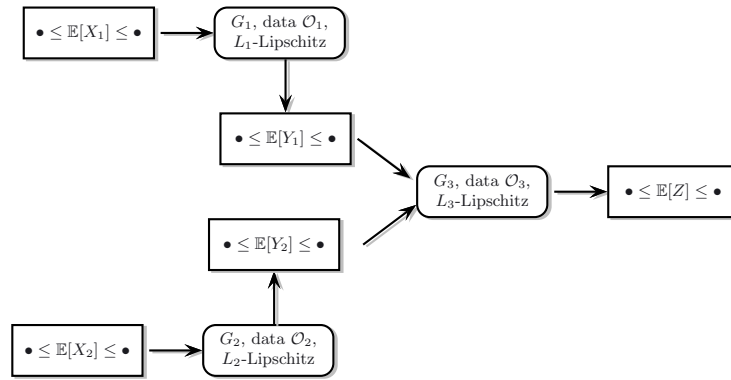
$\bullet \leq \mathbb{E}[X_1] \leq \bullet$

$G_1$, data $\mathcal{O}_1$, $L_1$-Lipschitz

$\bullet \leq \mathbb{E}[Y_1] \leq \bullet$

$G_3$, data $\mathcal{O}_3$, $L_3$-Lipschitz

$\bullet \leq \mathbb{E}[Z] \leq \bullet$

$\bullet \leq \mathbb{E}[Y_2] \leq \bullet$

$\bullet \leq \mathbb{E}[X_2] \leq \bullet$

$G_2$, data $\mathcal{O}_2$, $L_2$-Lipschitz